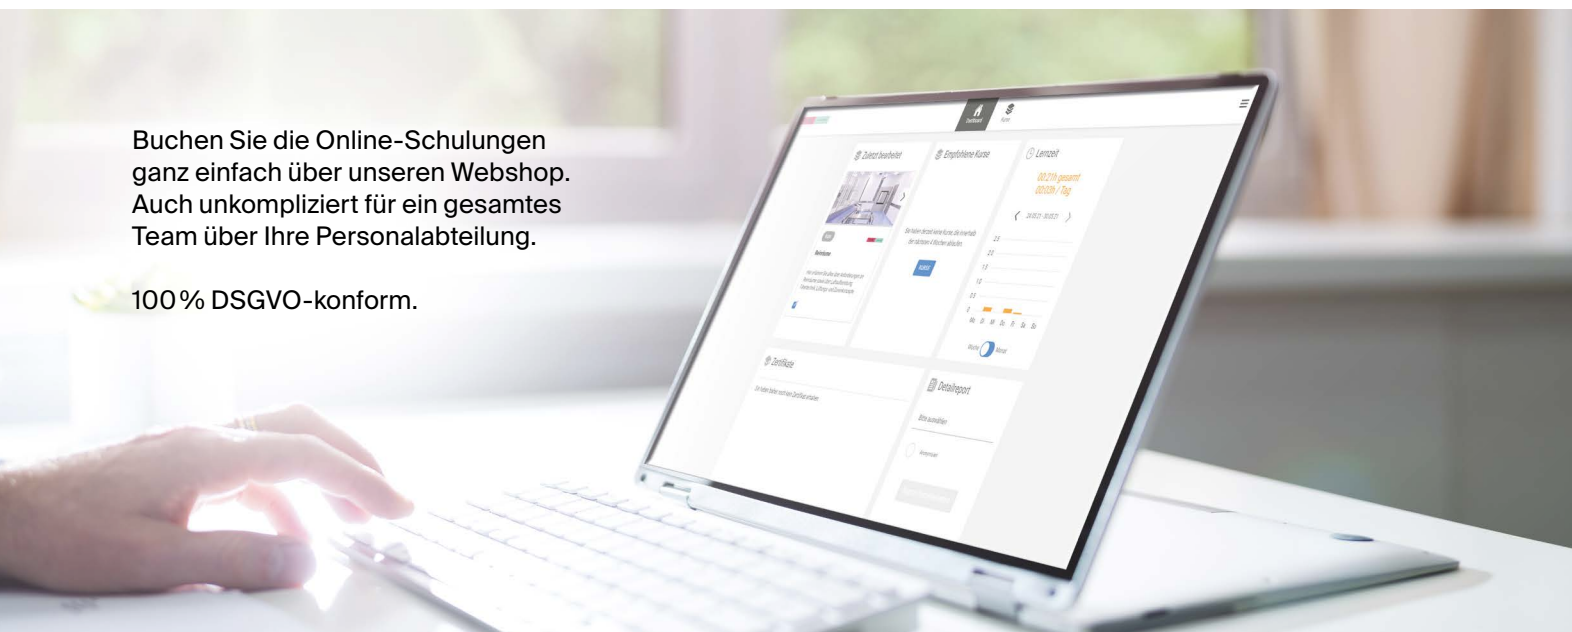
Buchen Sie die Online-Schulungen ganz einfach über unseren Webshop. Auch unkompliziert für ein gesamtes Team über Ihre Personalabteilung.

100 % DSGVO-konform.

Dashboard

Kurse

Zuletzt bearbeitet

Empfohlene Kurse

Lernzeit

00:27h gesamt

00:03h / Tag

Zertifikate

Detailreport